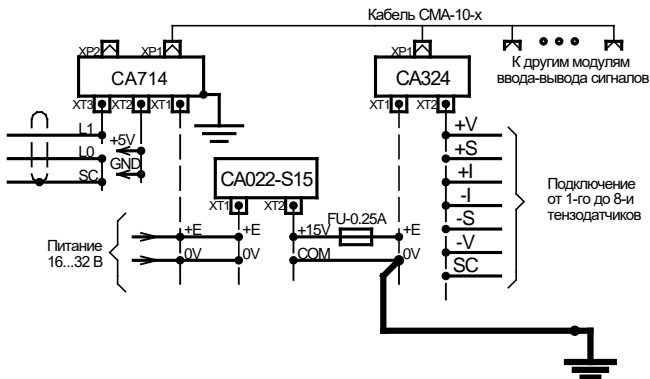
Кабель СМА-10-х

XP2 XP1
CA714
XT3 XT2 XT1

XP1
CA324
XT1 XT2

К другим модулям ввода-вывода сигналов

L1
+5V
L0
GND
SC

CA022-S15
XT1 XT2

+V
+S
+I
-I
-S
-V
SC

Подключение от 1-го до 8-и тензодатчиков

Питание 16...32 В

+E
0V
+E
0V
+15V
FU-0.25A
+E
COM
0V